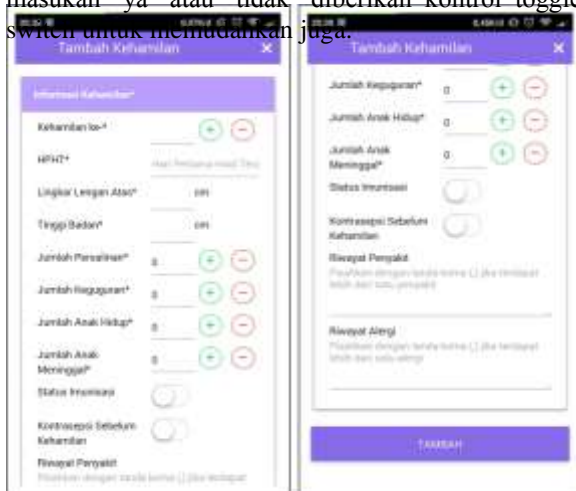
masukan ya atau tidak diberikan kontrol toggle switch untuk memudahkan juga.

Tambah Kehamilan ×

Informasi Kehamilan*

Kehamilan ke-*

HPHT*

Hari Pertama Haid Terakhir

Lingkar Lengan Atas* cm

Tinggi Badan* cm

Jumlah Persalinan* 0

Jumlah Keguguran* 0

Jumlah Anak Hidup* 0

Jumlah Anak Meninggal* 0

Status Imunisasi

Kontrasepsi Sebelum Kehamilan

Riwayat Penyakit

Pisahkan dengan tanda koma (,) jika terdapat

Tambah Kehamilan ×

Jumlah Keguguran* 0

Jumlah Anak Hidup* 0

Jumlah Anak Meninggal* 0

Status Imunisasi

Kontrasepsi Sebelum Kehamilan

Riwayat Penyakit

Pisahkan dengan tanda koma (,) jika terdapat lebih dari satu penyakit

Riwayat Alergi

Pisahkan dengan tanda koma (,) jika terdapat lebih dari satu alergi

TAMBAH